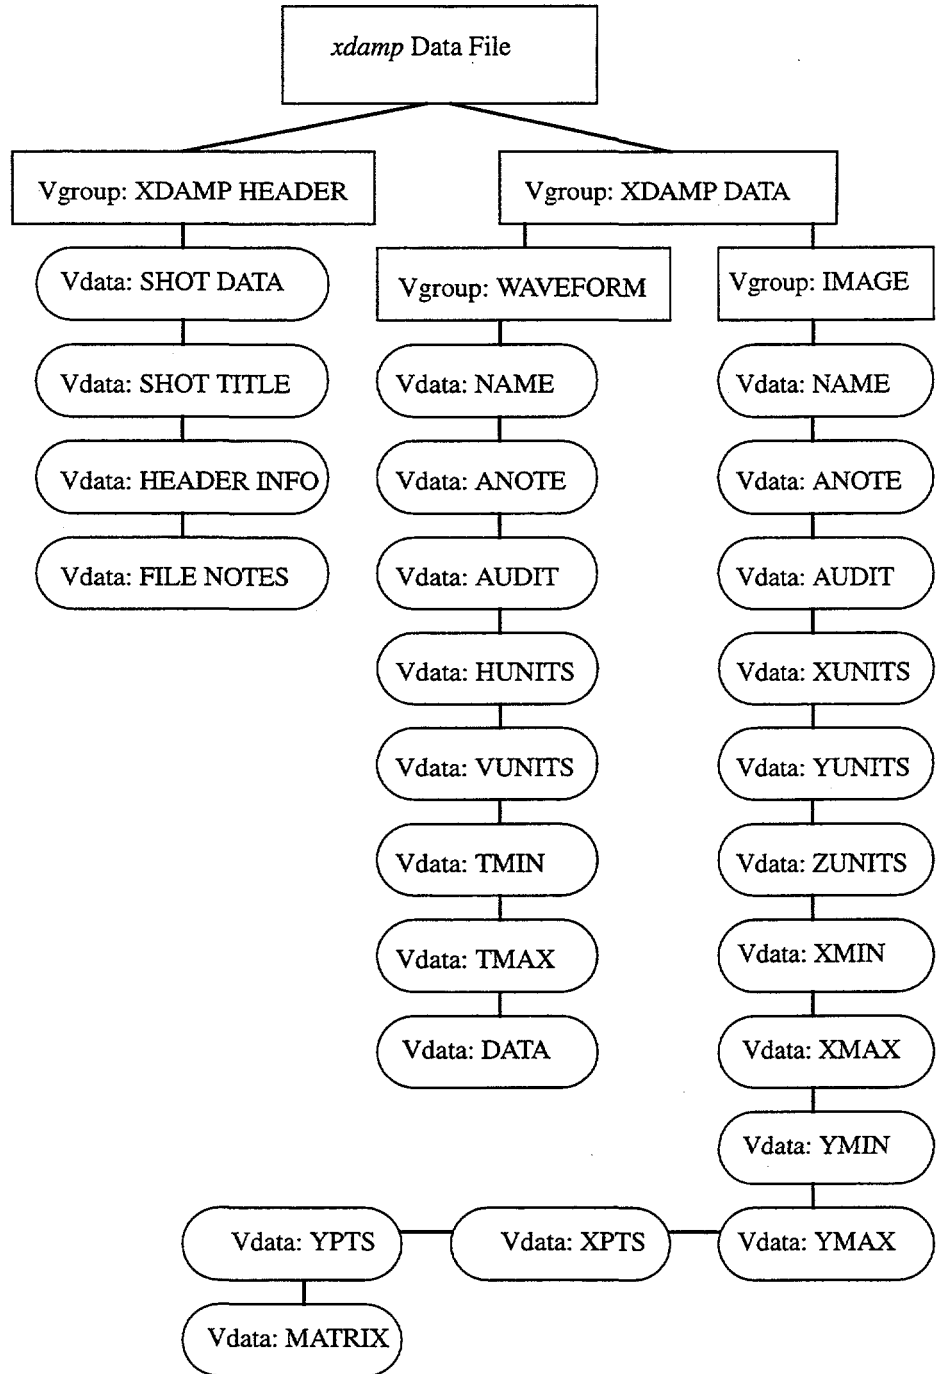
xdamp Data File

Vgroup: XDAMP HEADER

Vgroup: XDAMP DATA

Vdata: SHOT DATA

Vdata: SHOT TITLE

Vdata: HEADER INFO

Vdata: FILE NOTES

Vgroup: WAVEFORM

Vdata: NAME

Vdata: ANOTE

Vdata: AUDIT

Vdata: HUNITS

Vdata: VUNITS

Vdata: TMIN

Vdata: TMAX

Vdata: DATA

Vgroup: IMAGE

Vdata: NAME

Vdata: ANOTE

Vdata: AUDIT

Vdata: XUNITS

Vdata: YUNITS

Vdata: ZUNITS

Vdata: XMIN

Vdata: XMAX

Vdata: YMIN

Vdata: YMAX

Vdata: XPTS

Vdata: YPTS

Vdata: MATRIX